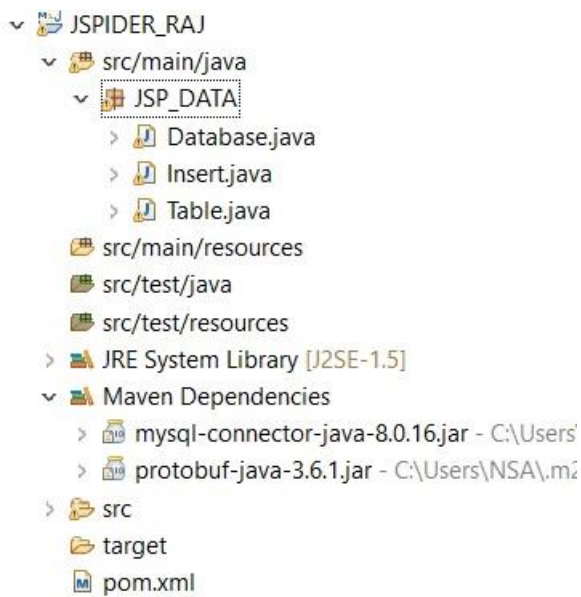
JSPIDER_RAJ
src/main/java
JSP_DATA
Database.java
Insert.java
Table.java
src/main/resources
src/test/java
src/test/resources
JRE System Library [J2SE-1.5]
Maven Dependencies
mysql-connector-java-8.0.16.jar - C:\Users\
protobuf-java-3.6.1.jar - C:\Users\NSA\.m2
src
target
pom.xml